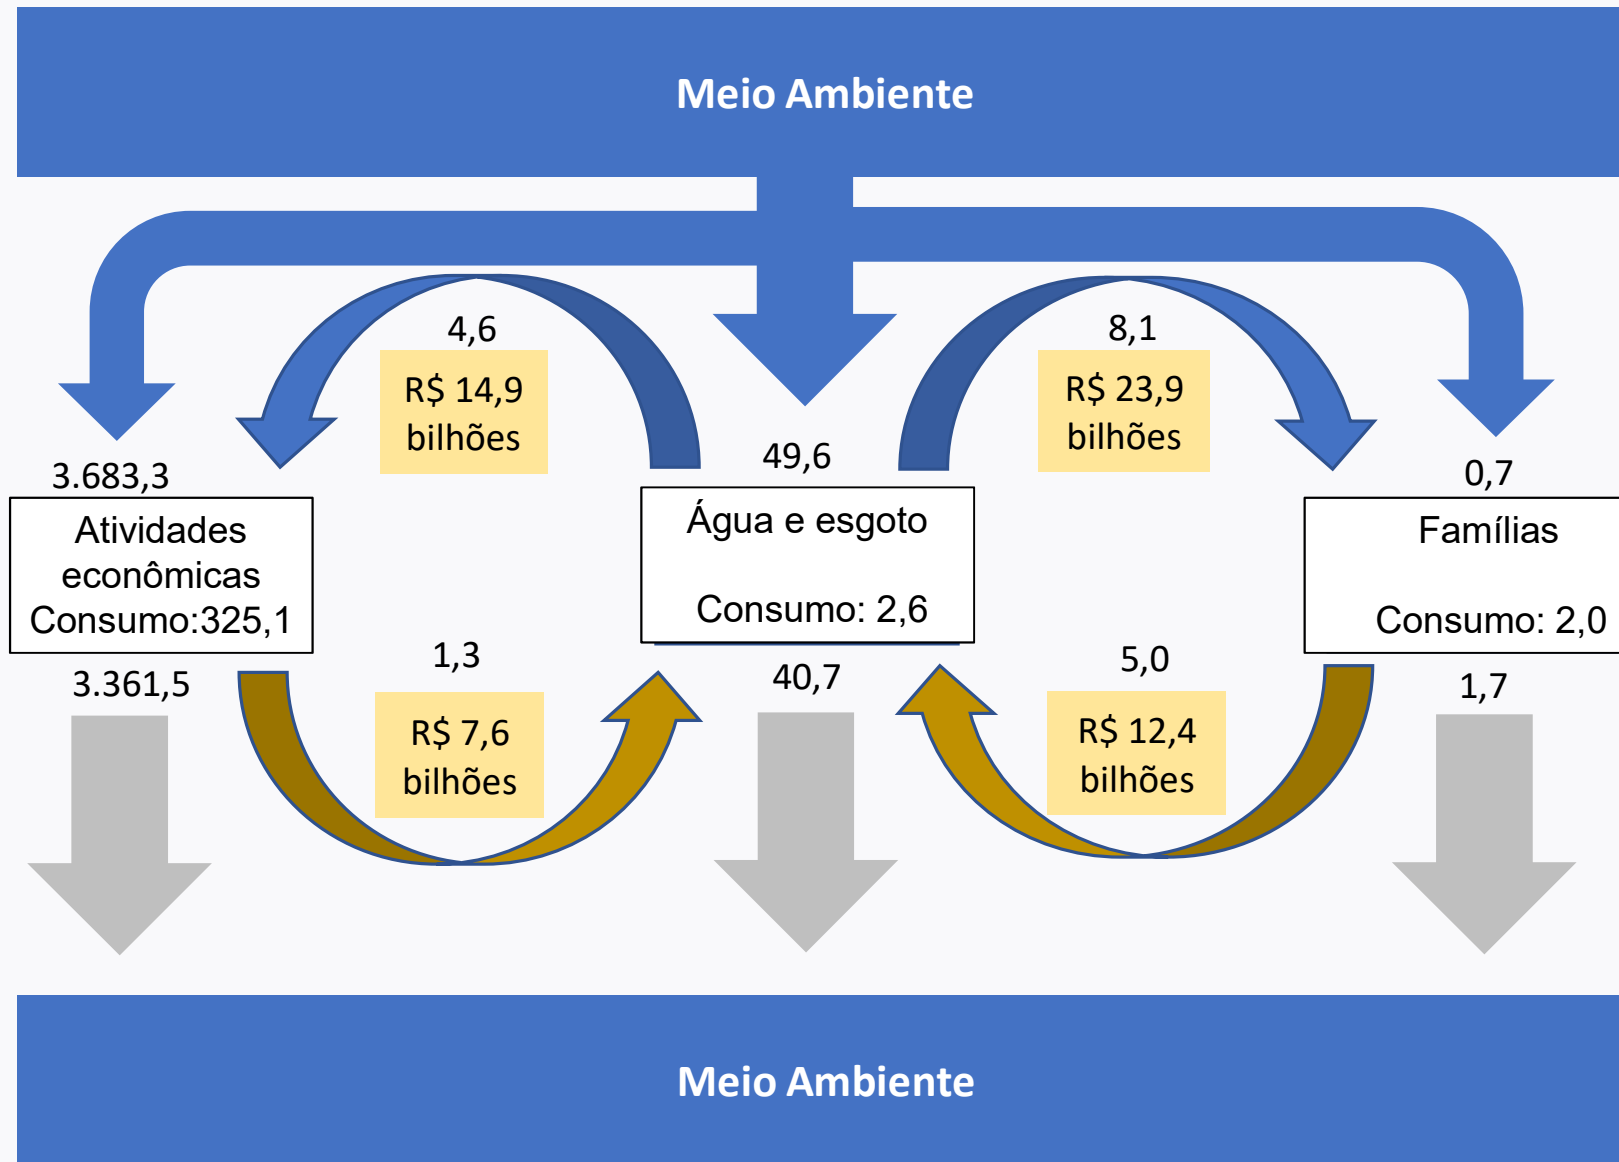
Meio Ambiente

4,6

R$ 14,9 bilhões

8,1

R$ 23,9 bilhões

3.683,3

49,6

0,7

Atividades econômicas Consumo:325,1

Água e esgoto

Consumo: 2,6

Famílias

Consumo: 2,0

3.361,5

1,3

R$ 7,6 bilhões

40,7

5,0

R$ 12,4 bilhões

1,7

Meio Ambiente